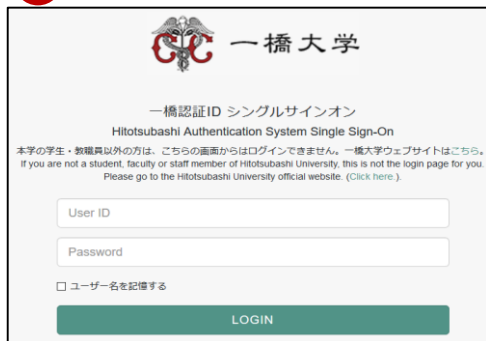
一橋大学

一橋認証ID シングルサインオン
Hitotsubashi Authentication System Single Sign-On

本学の学生・教職員以外の方は、こちらの画面からはログインできません。一橋大学ウェブサイトはこちら。
If you are not a student, faculty or staff member of Hitotsubashi University, this is not the login page for you. Please go to the Hitotsubashi University official website. (Click here.).

User ID

Password

☐ ユーザー名を記憶する

LOGIN